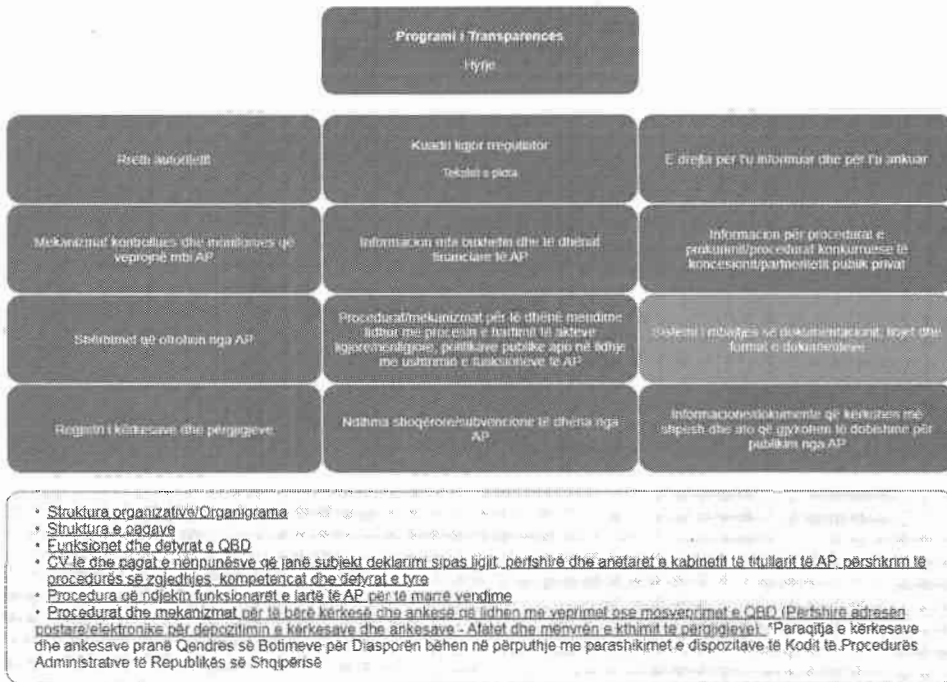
Programi i Transparences
Hyrje

Rreth autoritetit

Kuadri ligjor rregullator
Tekstet e plota

E drejta për t'u informuar dhe për t'u ankuar

Mekanizmat kontrollues dhe monitorues që veprojnë mbi AP

Informacion mbi buxhetin dhe të dhënat financiare të AP

Informacion për procedurat e prokurimit/procedurat konkurruese të koncesionit/partneritetit publik privat

Shërbimet që ofrohen nga AP

Procedurat/mekanizmat për të dhënë mendime lidhur me procesin e hartimit të akteve ligjore/nënligjore, politikave publike apo në lidhje me ushtrimin e funksioneve të AP

Sistemi i mbajtjes së dokumentacionit, llojet dhe format e dokumenteve

Regjistri i kërkesave dhe përgjigjeve

Ndihma shoqërore/subvencione të dhëna nga AP

Informacione/dokumente që kërkohen më shpesh dhe ato që gjykohen të dobishme për publikim nga AP

• Struktura organizative/Organigrama
• Struktura e pagave
• Funksionet dhe detyrat e QBD
• CV-të dhe pagat e nëpunësve që janë subjekt deklarimi sipas ligjit, përfshirë dhe anëtarët e kabinetit të titullarit të AP, përshkrim të procedurës së zgjedhjes, kompetencat dhe detyrat e tyre
• Procedura që ndjekin funksionarët e lartë të AP për të marrë vendime
• Procedurat dhe mekanizmat për të bërë kërkesë dhe ankese që lidhen me veprimet ose mosveprimet e QBD (Përfshirë adresën postare/elektronike për depozitimin e kërkesave dhe ankesave - Afatet dhe mënyrën e kthimit të përgjigjeve). *Paraqitja e kërkesave dhe ankesave pranë Qendrës së Botimeve për Diasporën bëhen në përputhje me parashikimet e dispozitave të Kodit të Procedurës Administrative të Republikës së Shqipërisë